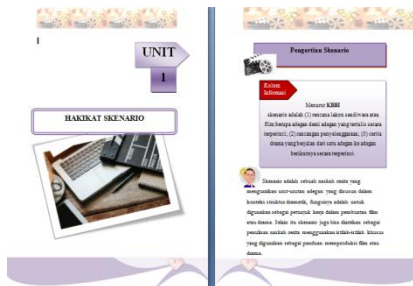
1

UNIT

1

HAKIKAT SKENARIO

Pengertian Skenario

Kolom Informasi

Menurut KBBI skenario adalah (1) rencana lakon sandiwara atau film berupa adegan demi adegan yang tertulis secara terperinci; (2) rancangan penyelenggaraan; (3) cerita drama yang bagian demi satu adegan ke adegan berikutnya secara terperinci.

Skenario adalah sebuah naskah cerita yang menggunakan urut-urutan adegan yang disusun dalam konteks struktur dramatik, fungsinya adalah untuk digunakan sebagai petunjuk kerja dalam pembuatan film atau drama. Selain itu skenario juga bisa diartikan sebagai penulisan naskah cerita menggunakan istilah-istilah khusus yang digunakan sebagai panduan memproduksi film atau drama.